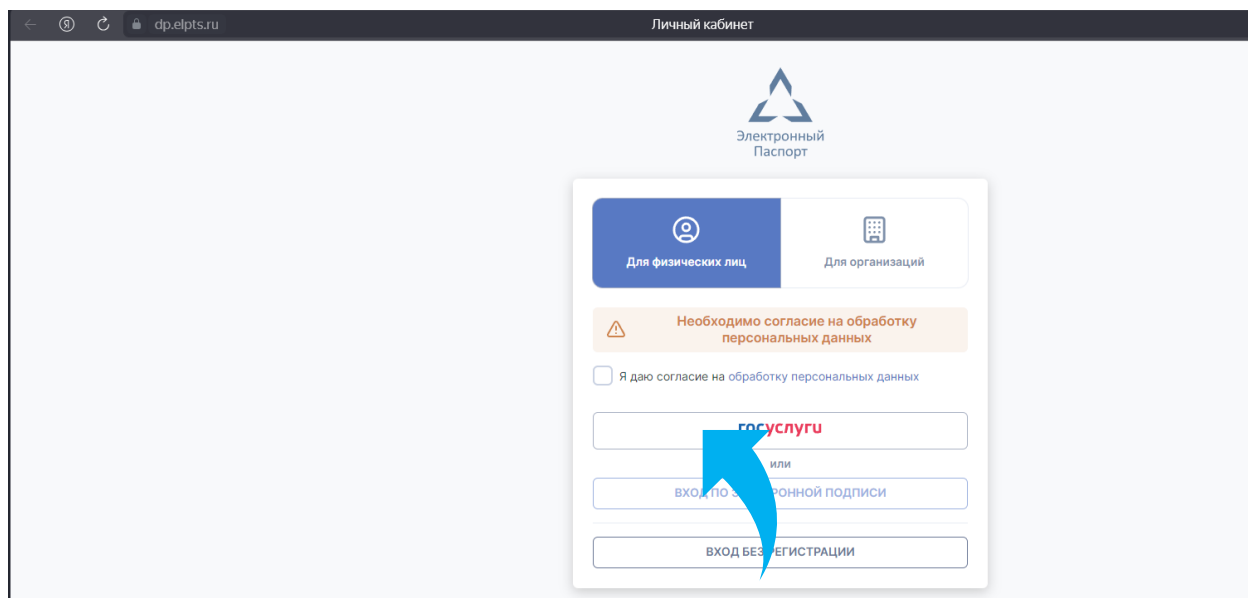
dp.elpts.ru

Личный кабинет

Электронный Паспорт

Для физических лиц

Для организаций

Необходимо согласие на обработку персональных данных

Я даю согласие на обработку персональных данных

госуслуги

или

ВХОД ПО Э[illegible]РОННОЙ ПОДПИСИ

ВХОД БЕЗ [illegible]ЕГИСТРАЦИИ